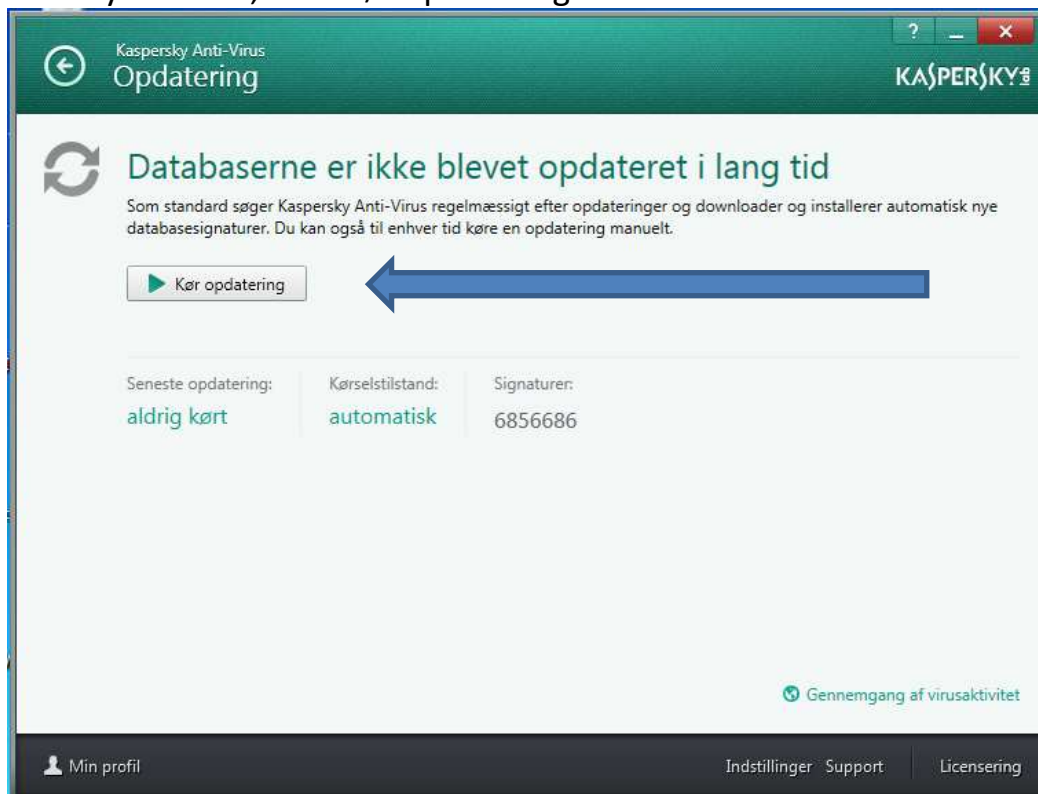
Kaspersky Anti-Virus
Opdatering

?

KASPERSKY lab

Databaserne er ikke blevet opdateret i lang tid

Som standard søger Kaspersky Anti-Virus regelmæssigt efter opdateringer og downloader og installerer automatisk nye databasesignaturer. Du kan også til enhver tid køre en opdatering manuelt.

Kør opdatering

Seneste opdatering:
aldrig kørt

Kørselstilstand:
automatisk

Signaturer:
6856686

Gennemgang af virusaktivitet

Min profil

Indstillinger Support Licensering